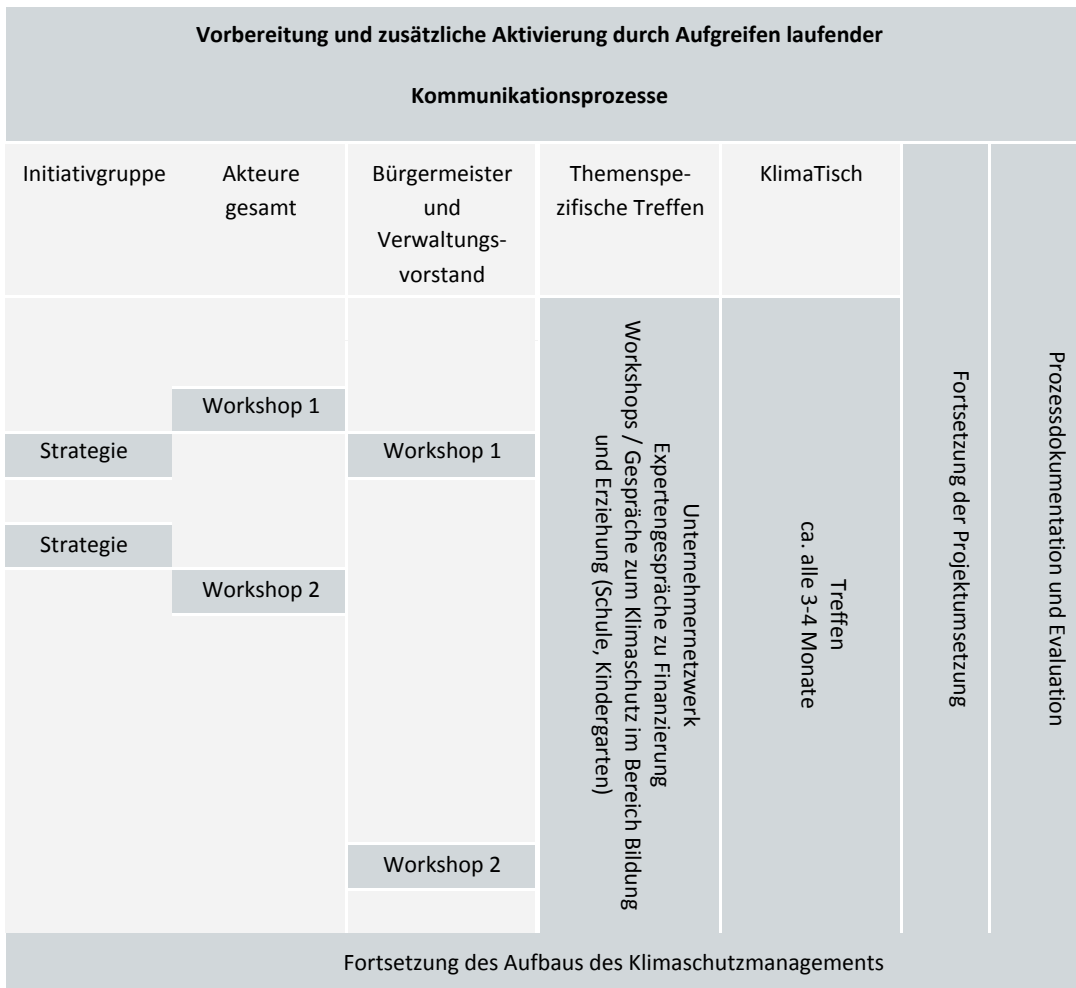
**Vorbereitung und zusätzliche Aktivierung durch Aufgreifen laufender Kommunikationsprozesse**

| Initiativgruppe | Akteure gesamt | Bürgermeister und Verwaltungsvorstand | Themenspezifische Treffen | KlimaTisch | Fortsetzung der Projektumsetzung | Prozessdokumentation und Evaluation |
|---|---|---|---|---|---|---|
| | Workshop 1 | | Unternehmernetzwerk Expertengespräche zu Finanzierung Workshops / Gespräche zum Klimaschutz im Bereich Bildung und Erziehung (Schule, Kindergarten) | Treffen ca. alle 3-4 Monate | | |
| Strategie | | Workshop 1 | | | | |
| Strategie | | | | | | |
| | Workshop 2 | | | | | |
| | | Workshop 2 | | | | |

Fortsetzung des Aufbaus des Klimaschutzmanagements